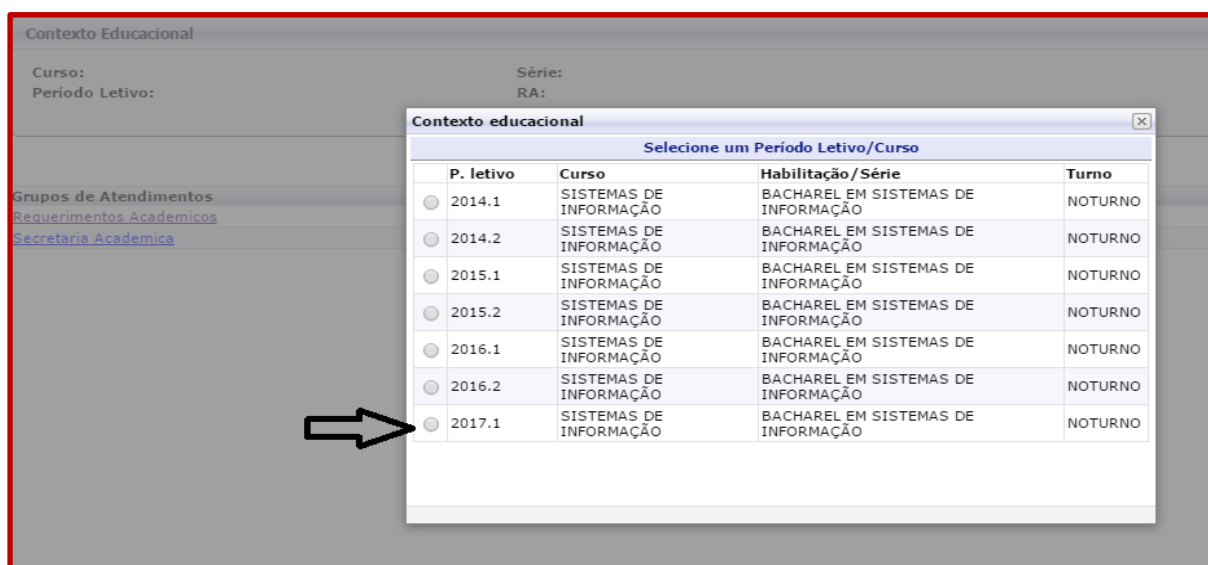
Contexto Educacional

Curso:
Período Letivo:

Série:
RA:

Grupos de Atendimentos
Requerimentos Academicos
Secretaria Academica

Contexto educacional

Selecione um Período Letivo/Curso

| | P. letivo | Curso | Habilitação/Série | Turno |
|---|---|---|---|---|
| | 2014.1 | SISTEMAS DE INFORMAÇÃO | BACHAREL EM SISTEMAS DE INFORMAÇÃO | NOTURNO |
| | 2014.2 | SISTEMAS DE INFORMAÇÃO | BACHAREL EM SISTEMAS DE INFORMAÇÃO | NOTURNO |
| | 2015.1 | SISTEMAS DE INFORMAÇÃO | BACHAREL EM SISTEMAS DE INFORMAÇÃO | NOTURNO |
| | 2015.2 | SISTEMAS DE INFORMAÇÃO | BACHAREL EM SISTEMAS DE INFORMAÇÃO | NOTURNO |
| | 2016.1 | SISTEMAS DE INFORMAÇÃO | BACHAREL EM SISTEMAS DE INFORMAÇÃO | NOTURNO |
| | 2016.2 | SISTEMAS DE INFORMAÇÃO | BACHAREL EM SISTEMAS DE INFORMAÇÃO | NOTURNO |
| | 2017.1 | SISTEMAS DE INFORMAÇÃO | BACHAREL EM SISTEMAS DE INFORMAÇÃO | NOTURNO |